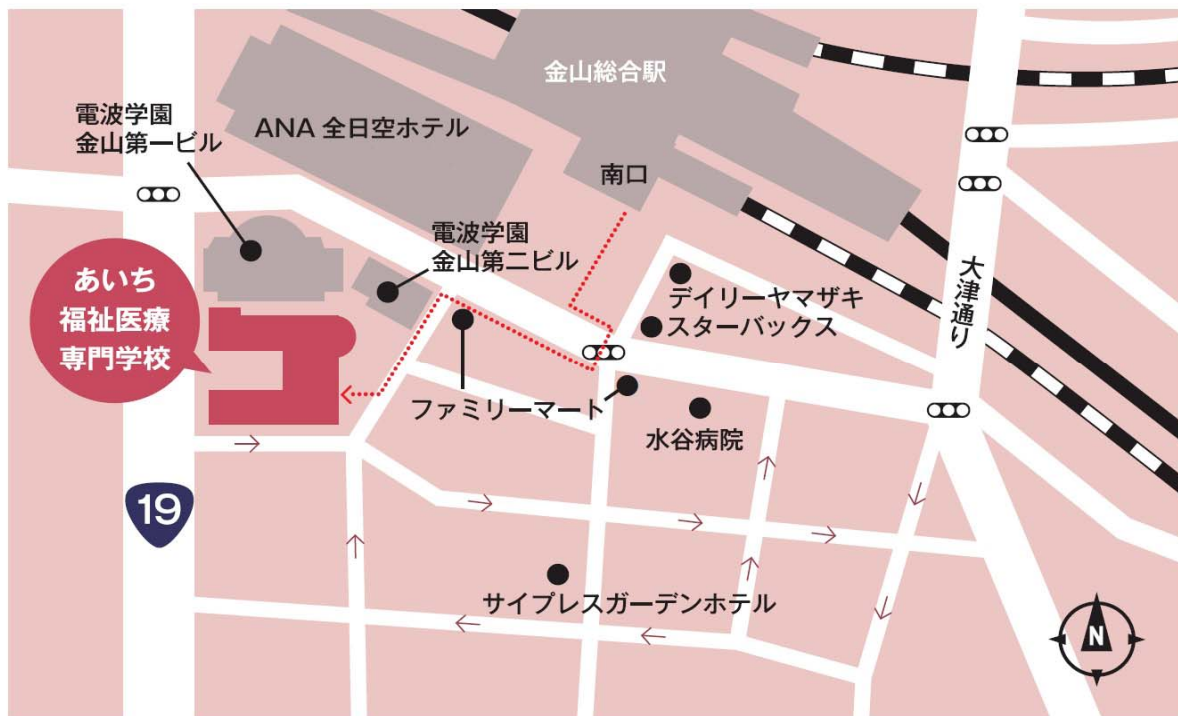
金山総合駅

ANA 全日空ホテル

電波学園
金山第一ビル

南口

電波学園
金山第二ビル

あいち
福祉医療
専門学校

デイリーヤマザキ
スターバックス

大津通り

ファミリーマート

水谷病院

19

サイプレスガーデンホテル

N